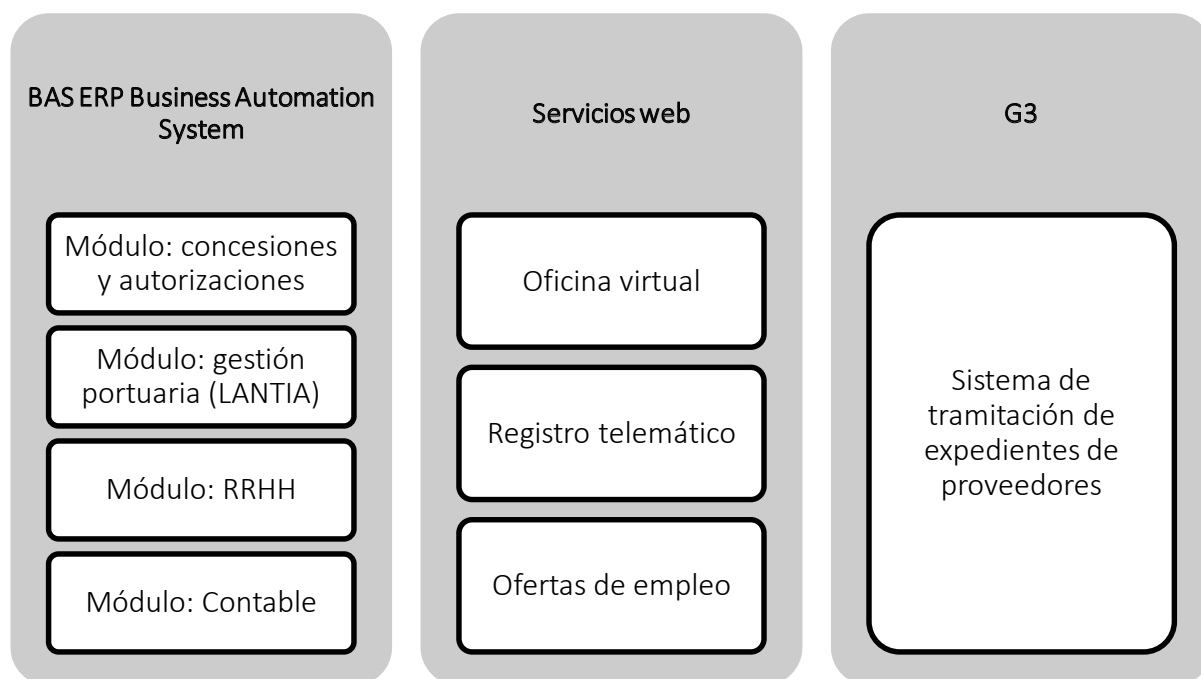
BAS ERP Business Automation System

Módulo: concesiones y autorizaciones

Módulo: gestión portuaria (LANTIA)

Módulo: RRHH

Módulo: Contable

Servicios web

Oficina virtual

Registro telemático

Ofertas de empleo

G3

Sistema de tramitación de expedientes de proveedores